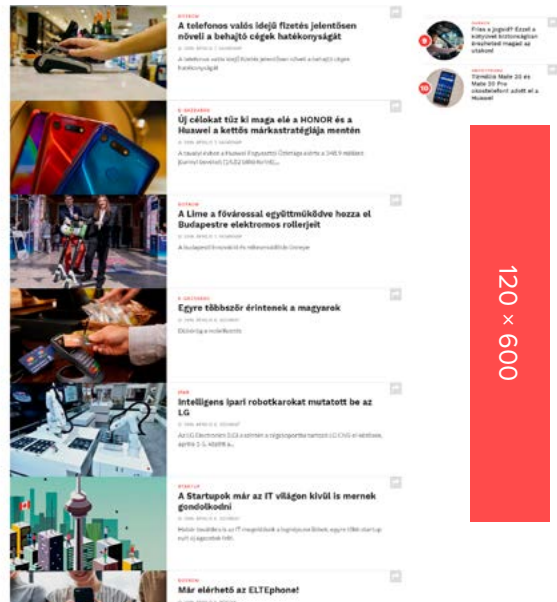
A telefonos valós idejű fizetés jelentősen növeli a behajtó cégek hatékonyságát

A telefonos valós idejű fizetés jelentősen növeli a behajtó cégek hatékonyságát

Új célokat tűz ki maga elé a HONOR és a Huawei a kettős márkastratégiája mentén

Intelligens ipari robotkarokat mutatott be az LG

A Startupok már az IT világon kívül is mernek gondolkodni

Már elérhető az ELTEphone!

120 × 600

A Lime a fővárossal együttműködve hozza el Budapestre elektromos rollerjeit

Egyre többször érintenek a magyarok

Fries a jogsid? Ezzel a kütyüvel biztonságban érezheted magad az utakon!

Tömített Mate 20 és Mate 20 Pro okostelefont adott el a Huawei